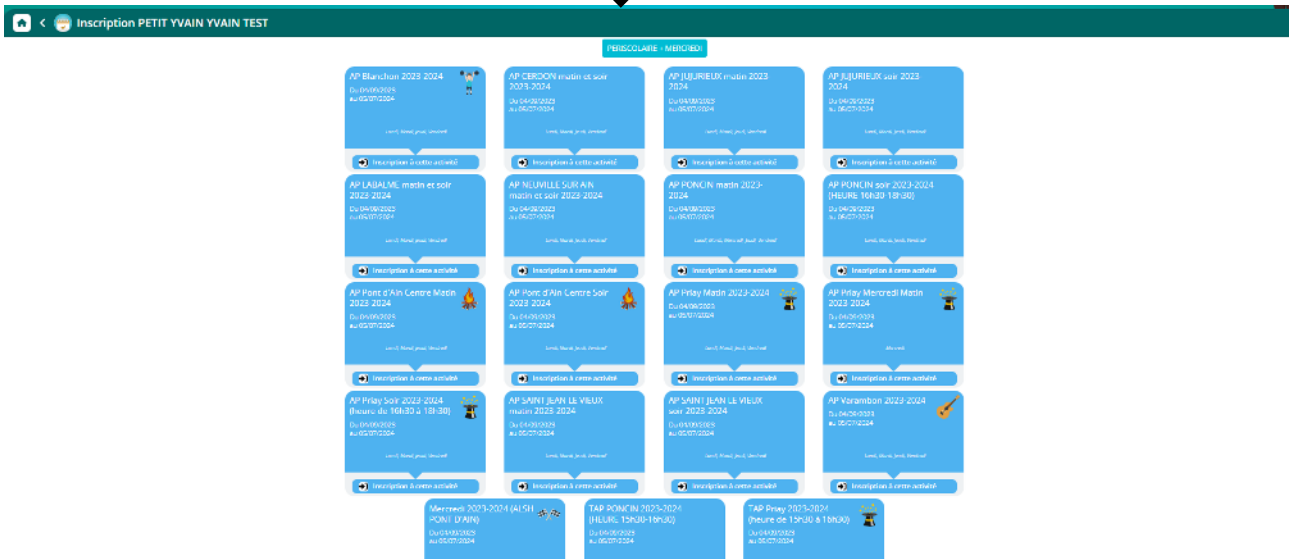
Inscription PETIT YVAIN YVAIN TEST

PERISCOLAIRE - MERCREDI

AP Blanchon 2023-2024
Du 04/09/2023
au 05/07/2024
Lundi, Mardi, Jeudi, Vendredi
Inscription à cette activité

AP CERDON matin et soir 2023-2024
Du 04/09/2023
au 05/07/2024
Lundi, Mardi, Jeudi, Vendredi
Inscription à cette activité

AP JUJURIEUX matin 2023-2024
Du 04/09/2023
au 05/07/2024
Lundi, Mardi, Jeudi, Vendredi
Inscription à cette activité

AP JUJURIEUX soir 2023-2024
Du 04/09/2023
au 05/07/2024
Lundi, Mardi, Jeudi, Vendredi
Inscription à cette activité

AP LABALME matin et soir 2023-2024
Du 04/09/2023
au 05/07/2024
Lundi, Mardi, Jeudi, Vendredi
Inscription à cette activité

AP NEUVILLE SUR AIN matin et soir 2023-2024
Du 04/09/2023
au 05/07/2024
Lundi, Mardi, Jeudi, Vendredi
Inscription à cette activité

AP PONCIN matin 2023-2024
Du 04/09/2023
au 05/07/2024
Lundi, Mardi, Mercredi, Jeudi, Vendredi
Inscription à cette activité

AP PONCIN soir 2023-2024 (HEURE 16h30-18h30)
Du 04/09/2023
au 05/07/2024
Lundi, Mardi, Jeudi, Vendredi
Inscription à cette activité

AP Pont d'Ain Centre Matin 2023-2024
Du 04/09/2023
au 05/07/2024
Lundi, Mardi, Jeudi, Vendredi
Inscription à cette activité

AP Pont d'Ain Centre Soir 2023-2024
Du 04/09/2023
au 05/07/2024
Lundi, Mardi, Jeudi, Vendredi
Inscription à cette activité

AP Priay Matin 2023-2024
Du 04/09/2023
au 05/07/2024
Lundi, Mardi, Jeudi, Vendredi
Inscription à cette activité

AP Priay Mercredi Matin 2023-2024
Du 04/09/2023
au 05/07/2024
Mercredi
Inscription à cette activité

AP Priay Soir 2023-2024 (heure de 16h30 à 18h30)
Du 04/09/2023
au 05/07/2024
Lundi, Mardi, Jeudi, Vendredi
Inscription à cette activité

AP SAINT JEAN LE VIEUX matin 2023-2024
Du 04/09/2023
au 05/07/2024
Lundi, Mardi, Jeudi, Vendredi
Inscription à cette activité

AP SAINT JEAN LE VIEUX soir 2023-2024
Du 04/09/2023
au 05/07/2024
Lundi, Mardi, Jeudi, Vendredi
Inscription à cette activité

AP Varambon 2023-2024
Du 04/09/2023
au 05/07/2024
Lundi, Mardi, Jeudi, Vendredi
Inscription à cette activité

Mercredi 2023-2024 (ALSH PONT D'AIN)
Du 04/09/2023
au 05/07/2024

TAP PONCIN 2023-2024 (HEURE 15h30-16h30)
Du 04/09/2023
au 05/07/2024

TAP Priay 2023-2024 (heure de 15h30 à 16h30)
Du 04/09/2023
au 05/07/2024